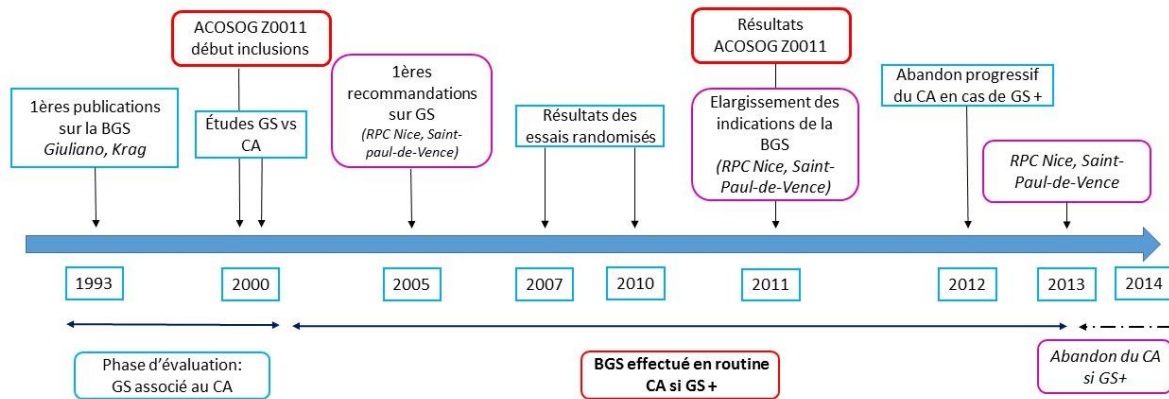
ACOSOG Z0011 début inclusions

Résultats ACOSOG Z0011

1ères publications sur la BGS *Giuliano, Krag*

Études GS vs CA

1ères recommandations sur GS *(RPC Nice, Saint-paul-de-Vence)*

Résultats des essais randomisés

Elargissement des indications de la BGS *(RPC Nice, Saint-Paul-de-Vence)*

Abandon progressif du CA en cas de GS +

*RPC Nice, Saint-Paul-de-Vence*

1993

2000

2005

2007

2010

2011

2012

2013

2014

Phase d'évaluation: GS associé au CA

**BGS effectué en routine CA si GS +**

*Abandon du CA si GS+*